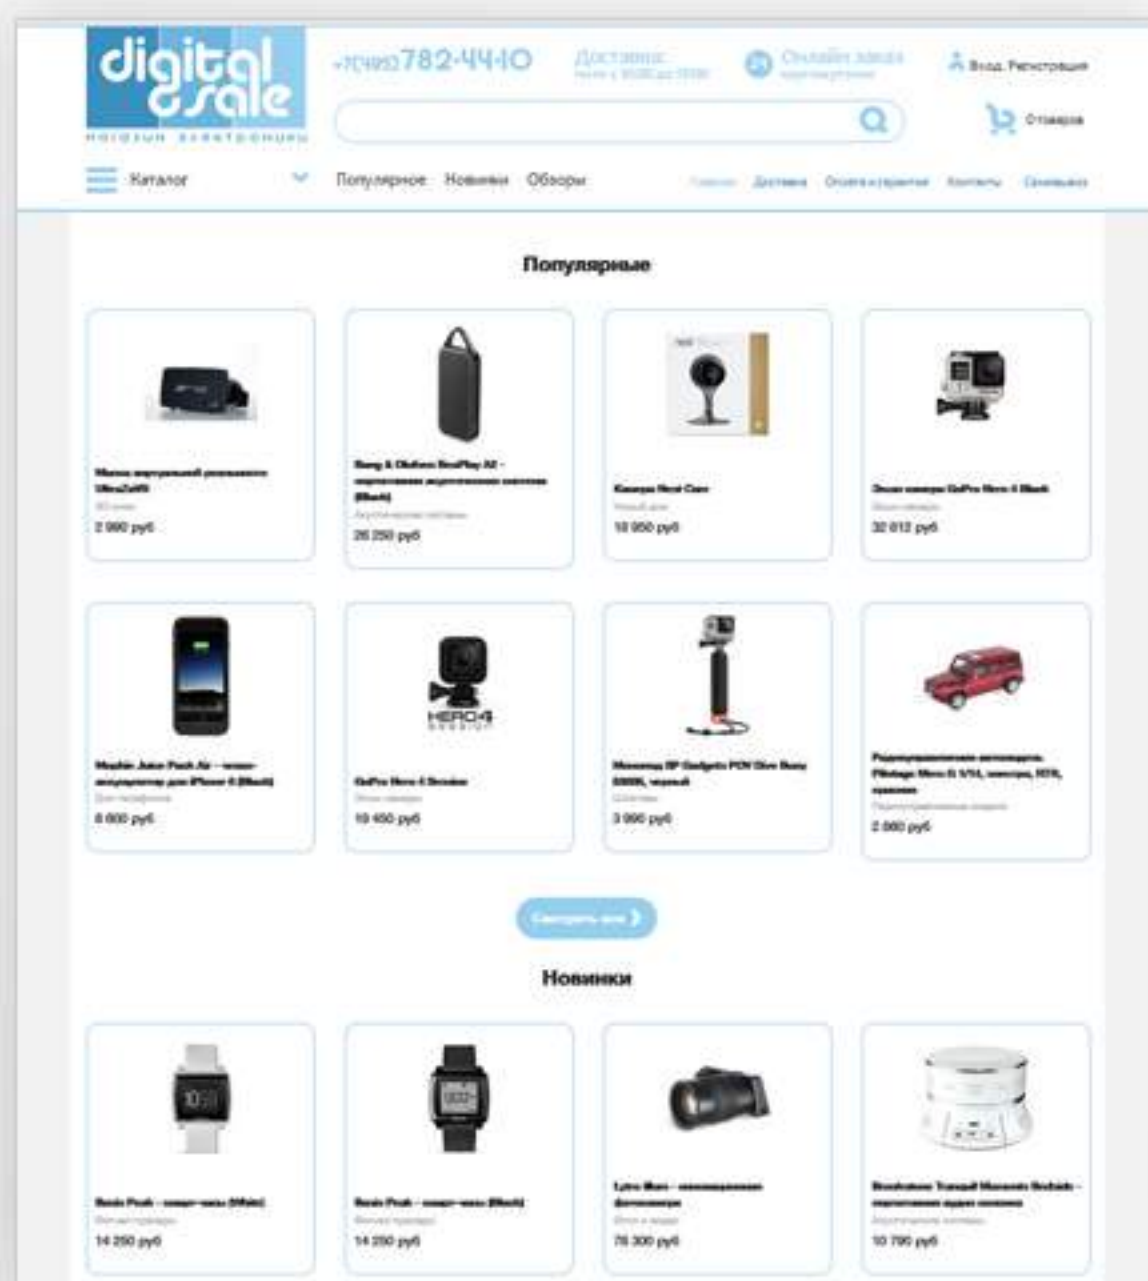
digital sale
магазин электроники

+7(495) 782-44-10

Доставка: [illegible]

Онлайн заказ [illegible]

Вход Регистрация

0 товаров

Каталог

Популярное Новинки Обзоры

Главная Доставка Оплата и гарантия Контакты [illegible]

Популярные

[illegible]
2 990 руб

Bang & Olufsen BeoPlay A2 – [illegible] (Black)
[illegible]
26 250 руб

Камера Nest Cam
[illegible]
10 950 руб

Экшн-камера GoPro Hero 4 Black
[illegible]
32 012 руб

Mophie Juice Pack Air – чехол-аккумулятор для iPhone 6 (Black)
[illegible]
6 600 руб

GoPro Hero 4 Session
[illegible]
19 450 руб

HERO4 SESSION

Монопод SP Gadgets POV Dive Buoy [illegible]
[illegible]
3 990 руб

Радиоуправляемая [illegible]
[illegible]
2 990 руб

Смотреть все

Новинки

Basis Peak – смарт-часы (White)
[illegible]
14 250 руб

Basis Peak – смарт-часы (Black)
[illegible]
14 250 руб

Lytro Illum – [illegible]
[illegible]
78 300 руб

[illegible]
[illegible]
10 790 руб